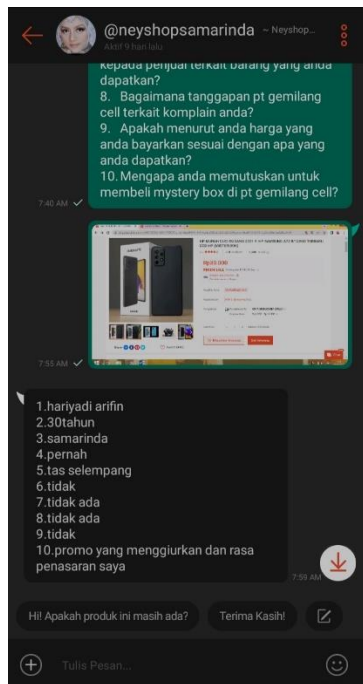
@neyshopsamarinda ~ Neyshop...
Aktif 9 hari lalu

kepada penjual terkait barang yang anda dapatkan?
8. Bagaimana tanggapan pt gemilang cell terkait komplain anda?
9. Apakah menurut anda harga yang anda bayarkan sesuai dengan apa yang anda dapatkan?
10. Mengapa anda memutuskan untuk membeli mystery box di pt gemilang cell?

7:40 AM ✓

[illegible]

7:55 AM ✓

1.hariyadi arifin
2.30tahun
3.samarinda
4.pernah
5.tas selempang
6.tidak
7.tidak ada
8.tidak ada
9.tidak
10.promo yang menggiurkan dan rasa penasaran saya

7:59 AM

Hi! Apakah produk ini masih ada?

Terima Kasih!

Tulis Pesan...